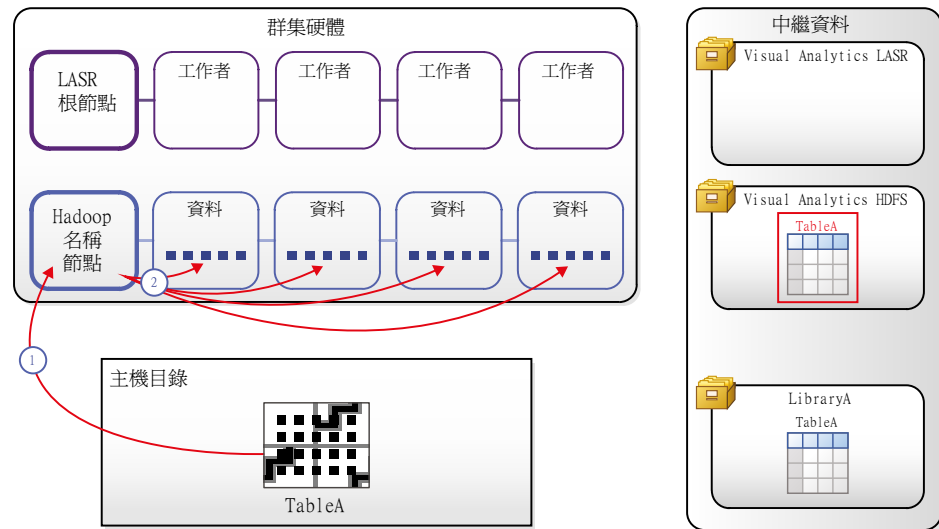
群集硬體

LASR 根節點

工作者

工作者

工作者

工作者

Hadoop 名稱節點

資料

資料

資料

資料

2

1

主機目錄

TableA

中繼資料

Visual Analytics LASR

Visual Analytics HDFS

TableA

LibraryA

TableA